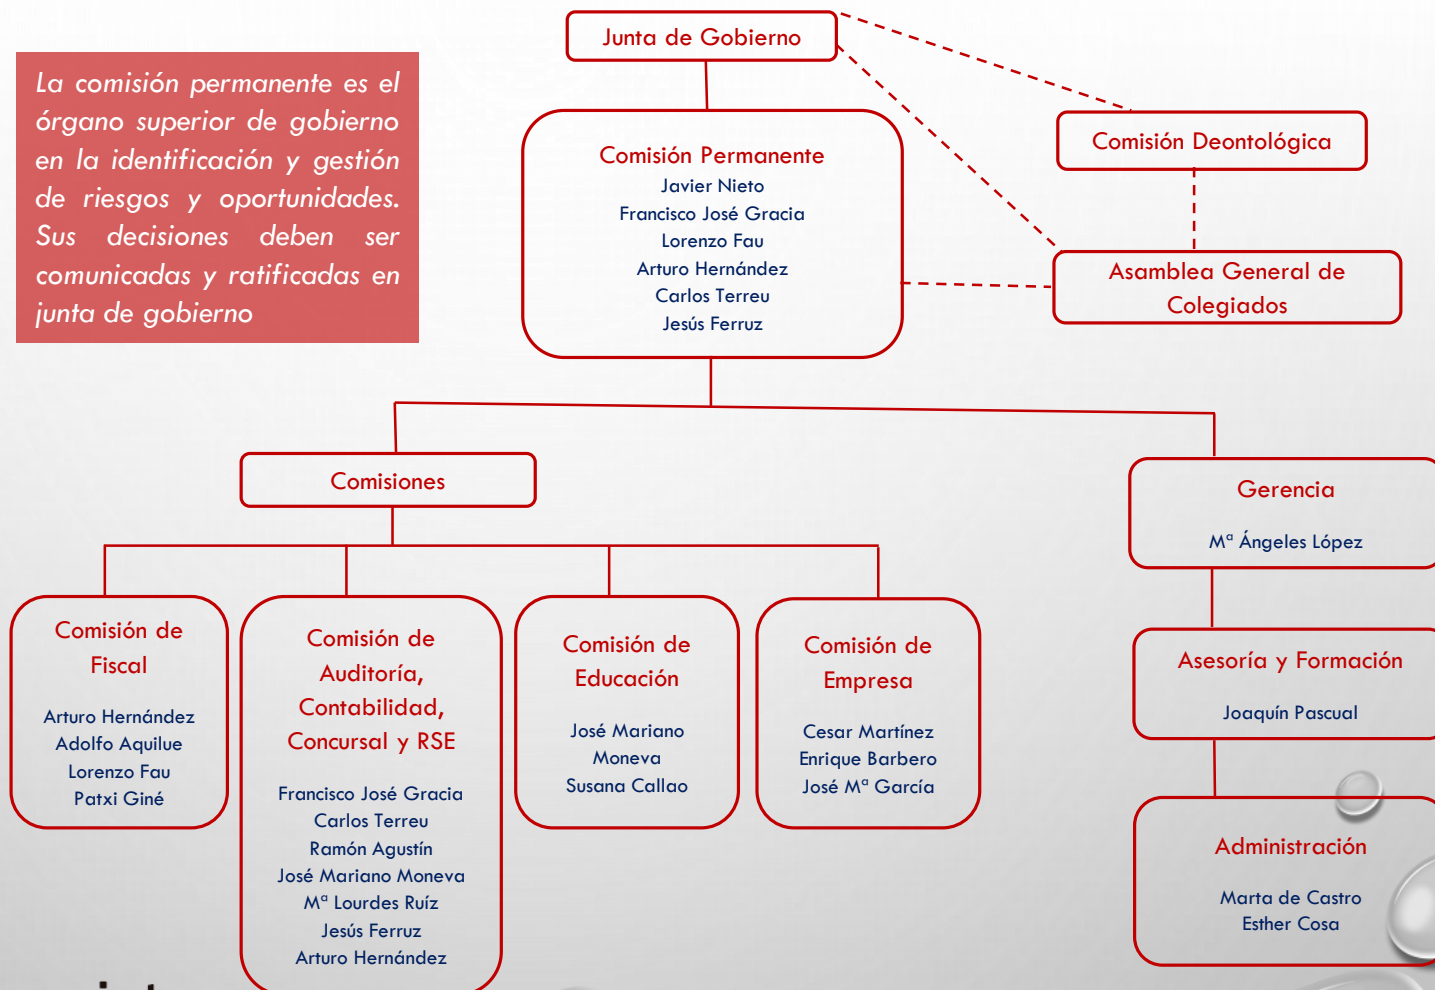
La comisión permanente es el órgano superior de gobierno en la identificación y gestión de riesgos y oportunidades. Sus decisiones deben ser comunicadas y ratificadas en junta de gobierno

Junta de Gobierno

Comisión Permanente
Javier Nieto
Francisco José Gracia
Lorenzo Fau
Arturo Hernández
Carlos Terreu
Jesús Ferruz

Comisión Deontológica

Asamblea General de Colegiados

Comisiones

Gerencia
Mª Ángeles López

Comisión de Fiscal
Arturo Hernández
Adolfo Aquilue
Lorenzo Fau
Patxi Giné

Comisión de Auditoría, Contabilidad, Concursal y RSE
Francisco José Gracia
Carlos Terreu
Ramón Agustín
José Mariano Moneva
Mª Lourdes Ruíz
Jesús Ferruz
Arturo Hernández

Comisión de Educación
José Mariano Moneva
Susana Callao

Comisión de Empresa
Cesar Martínez
Enrique Barbero
José Mª García

Asesoría y Formación
Joaquín Pascual

Administración
Marta de Castro
Esther Cosa